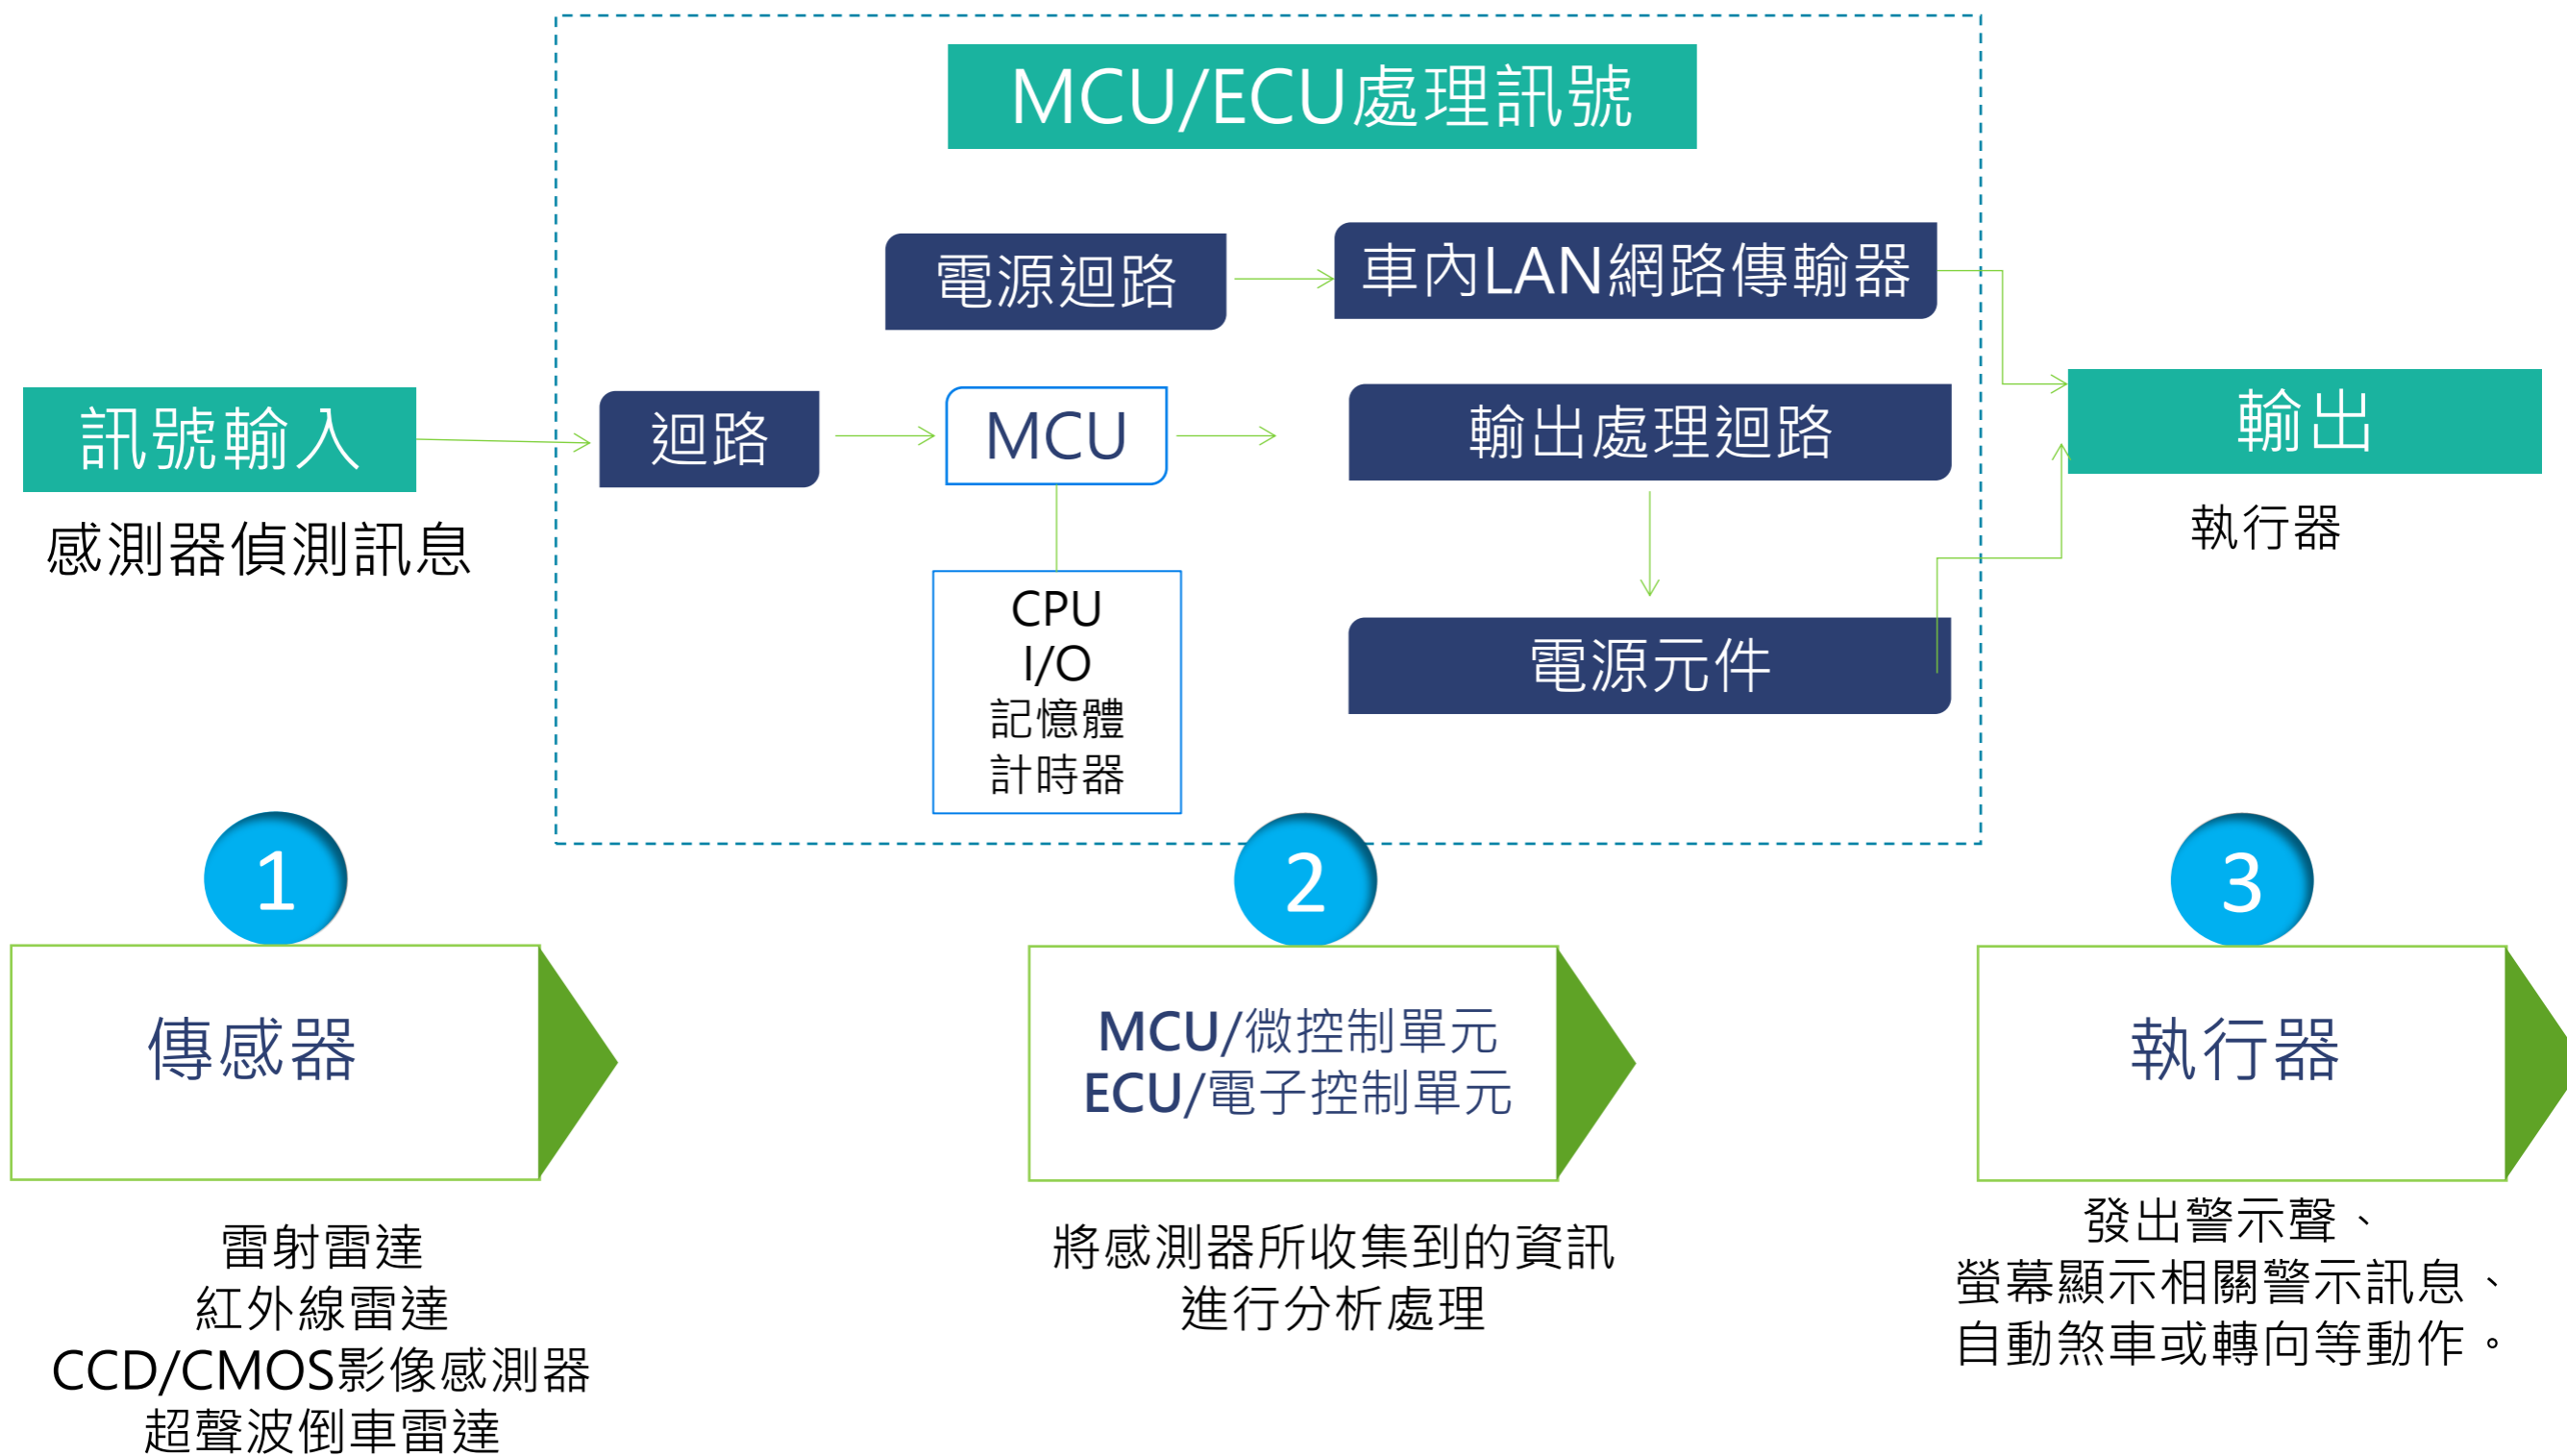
MCU/ECU處理訊號

電源迴路

車內LAN網路傳輸器

訊號輸入

感測器偵測訊息

迴路

MCU

輸出處理迴路

輸出

執行器

CPU
I/O
記憶體
計時器

電源元件

1

傳感器

雷射雷達
紅外線雷達
CCD/CMOS影像感測器
超聲波倒車雷達

2

MCU/微控制單元
ECU/電子控制單元

將感測器所收集到的資訊
進行分析處理

3

執行器

發出警示聲、
螢幕顯示相關警示訊息、
自動煞車或轉向等動作。